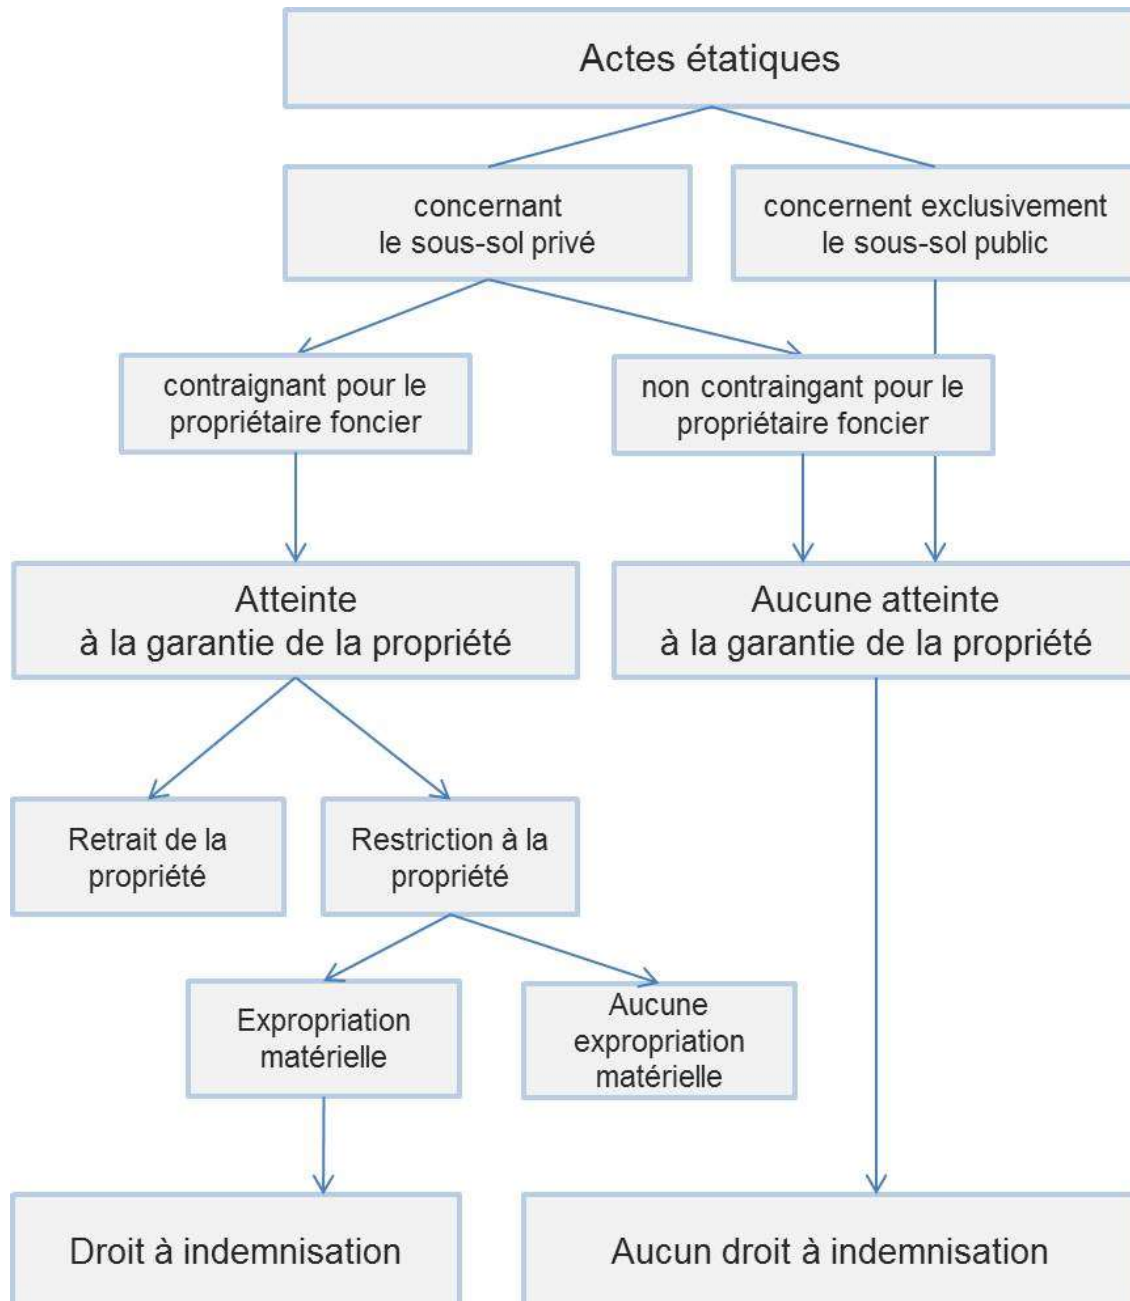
Actes étatiques

concernant le sous-sol privé

concernent exclusivement le sous-sol public

contraignant pour le propriétaire foncier

non contraingant pour le propriétaire foncier

Atteinte à la garantie de la propriété

Aucune atteinte à la garantie de la propriété

Retrait de la propriété

Restriction à la propriété

Expropriation matérielle

Aucune expropriation matérielle

Droit à indemnisation

Aucun droit à indemnisation